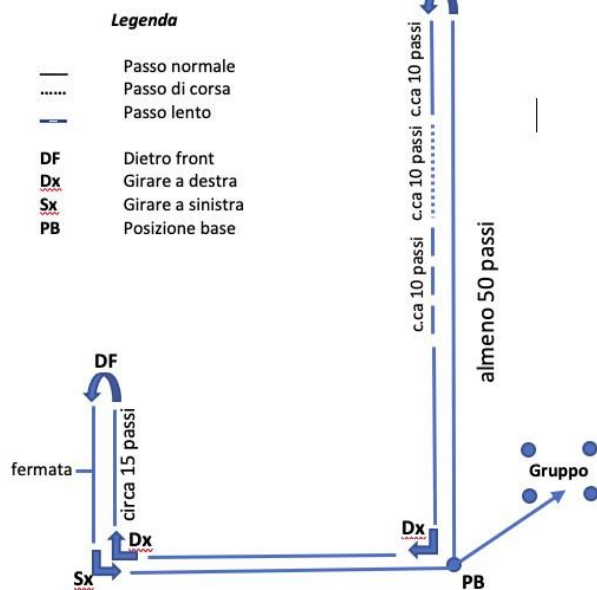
Legenda

Passo normale
Passo di corsa
Passo lento

DF Dietro front
Dx Girare a destra
Sx Girare a sinistra
PB Posizione base

c.ca 10 passi
c.ca 10 passi
c.ca 10 passi
almeno 50 passi

DF
circa 15 passi
fermata
Dx
Sx
Dx
PB
Gruppo